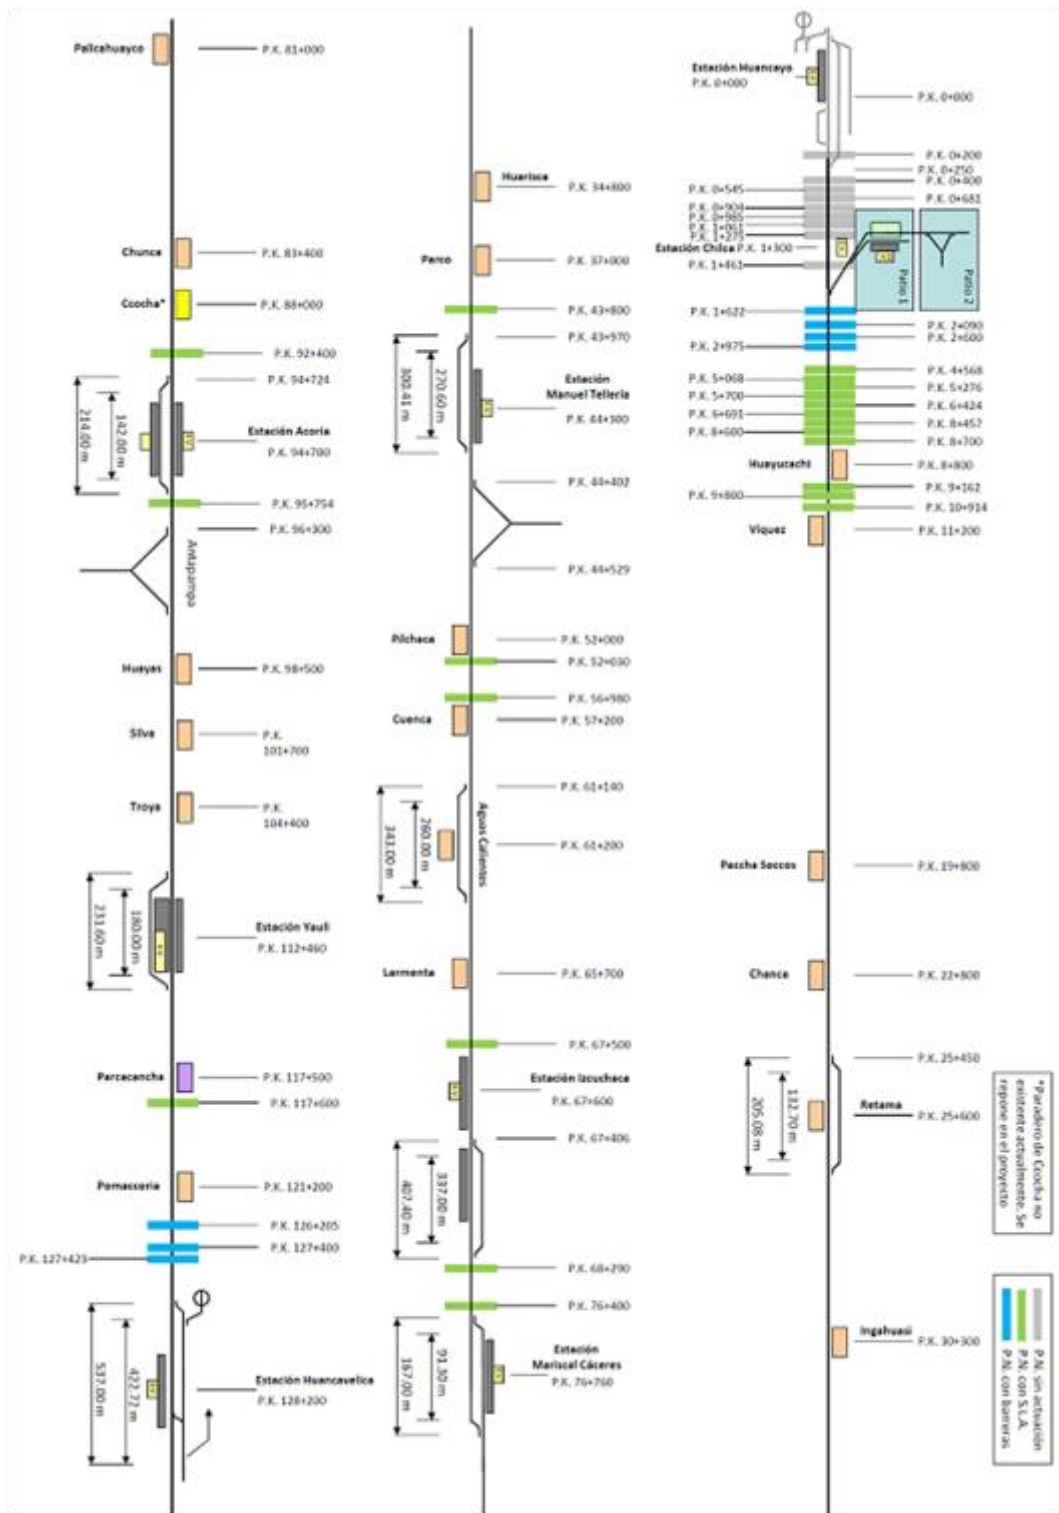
Pallcahuayco P.K. 81+000

Chunca P.K. 83+400

Ccocha* P.K. 88+000

P.K. 92+400

P.K. 94+724

214.00 m

142.00 m

Estación Acoria P.K. 94+700

P.K. 95+754

P.K. 96+300

Antapampa

Huayas P.K. 98+500

Silva P.K. 101+700

Troya P.K. 104+400

231.60 m

180.00 m

Estación Yauli P.K. 112+460

Parcacancha P.K. 117+500

P.K. 117+600

Pomaccocha P.K. 121+200

P.K. 126+205

P.K. 127+400

P.K. 127+423

537.00 m

422.77 m

Estación Huancavelica P.K. 128+200

Huarisca P.K. 34+800

Parco P.K. 37+000

P.K. 43+800

P.K. 43+970

303.41 m

270.60 m

Estación Manuel Tellería P.K. 44+300

P.K. 44+402

P.K. 44+529

Pilchaca P.K. 52+000

P.K. 52+030

P.K. 56+980

Cuenca P.K. 57+200

P.K. 61+140

343.00 m

260.00 m

Aguas Calientes

P.K. 61+200

Larmenta P.K. 65+700

P.K. 67+500

Estación Izcuchaca P.K. 67+600

P.K. 67+406

407.40 m

337.00 m

P.K. 68+290

P.K. 76+400

167.00 m

93.30 m

Estación Mariscal Cáceres P.K. 76+760

Estación Huancayo P.K. 0+000

P.K. 0+000

P.K. 0+200

P.K. 0+250

P.K. 0+400

P.K. 0+545

P.K. 0+682

P.K. 0+904

P.K. 0+985

P.K. 1+061

P.K. 1+275

Estación Chilca P.K. 1+300

P.K. 1+461

Patio 1

Patio 2

P.K. 1+622

P.K. 2+090

P.K. 2+600

P.K. 2+975

P.K. 5+068

P.K. 4+568

P.K. 5+276

P.K. 5+700

P.K. 6+424

P.K. 6+691

P.K. 8+457

P.K. 8+600

P.K. 8+700

Huayucachi P.K. 8+800

P.K. 9+162

P.K. 9+800

P.K. 10+914

Viques P.K. 11+200

Pascha Soccos P.K. 19+800

Chanca P.K. 22+800

P.K. 25+450

205.08 m

132.70 m

Retama P.K. 25+600

*Paradero de Ccocha no existente actualmente. Se repone en el proyecto

Ingahuasi P.K. 30+300

P.N. sin actuación

P.N. con S.L.A.

P.N. con barreras